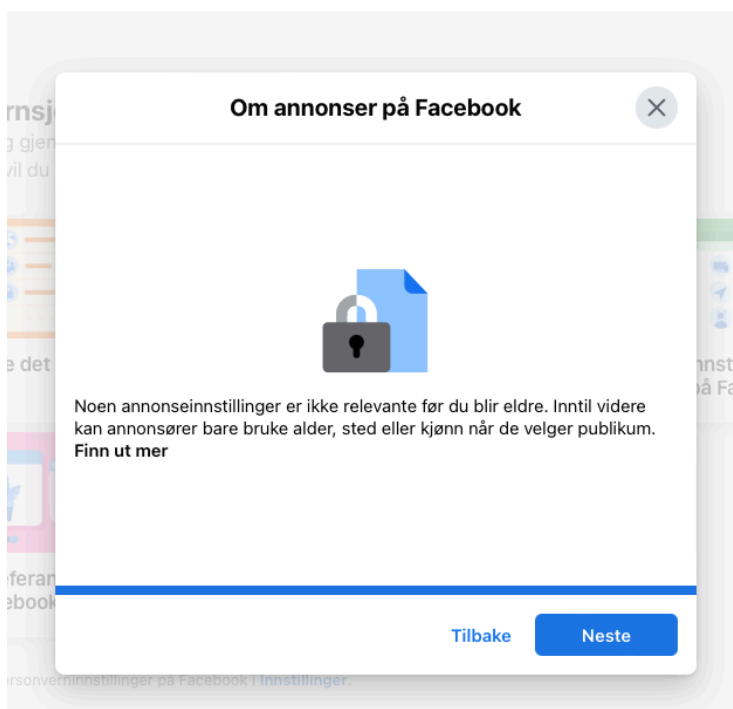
Om annonser på Facebook

Noen annonseinnstillinger er ikke relevante før du blir eldre. Inntil videre kan annonsører bare bruke alder, sted eller kjønn når de velger publikum. Finn ut mer

Tilbake

Neste